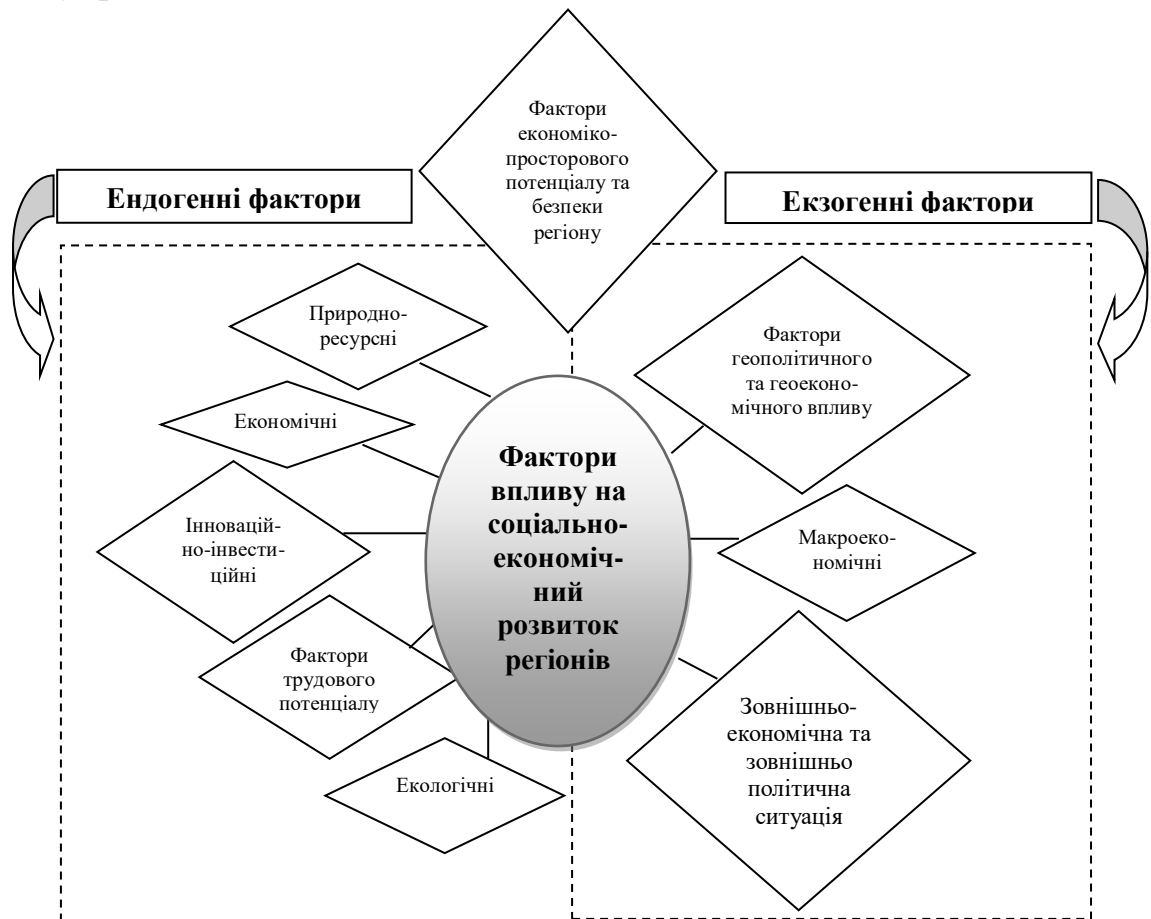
Фактори економіко-просторового потенціалу та безпеки регіону

Ендогенні фактори

Екзогенні фактори

Природно-ресурсні

Економічні

Інноваційно-інвестиційні

Фактори трудового потенціалу

Екологічні

Фактори впливу на соціально-економічний розвиток регіонів

Фактори геополітичного та геоекономічного впливу

Макроекономічні

Зовнішньо-економічна та зовнішньо політична ситуація